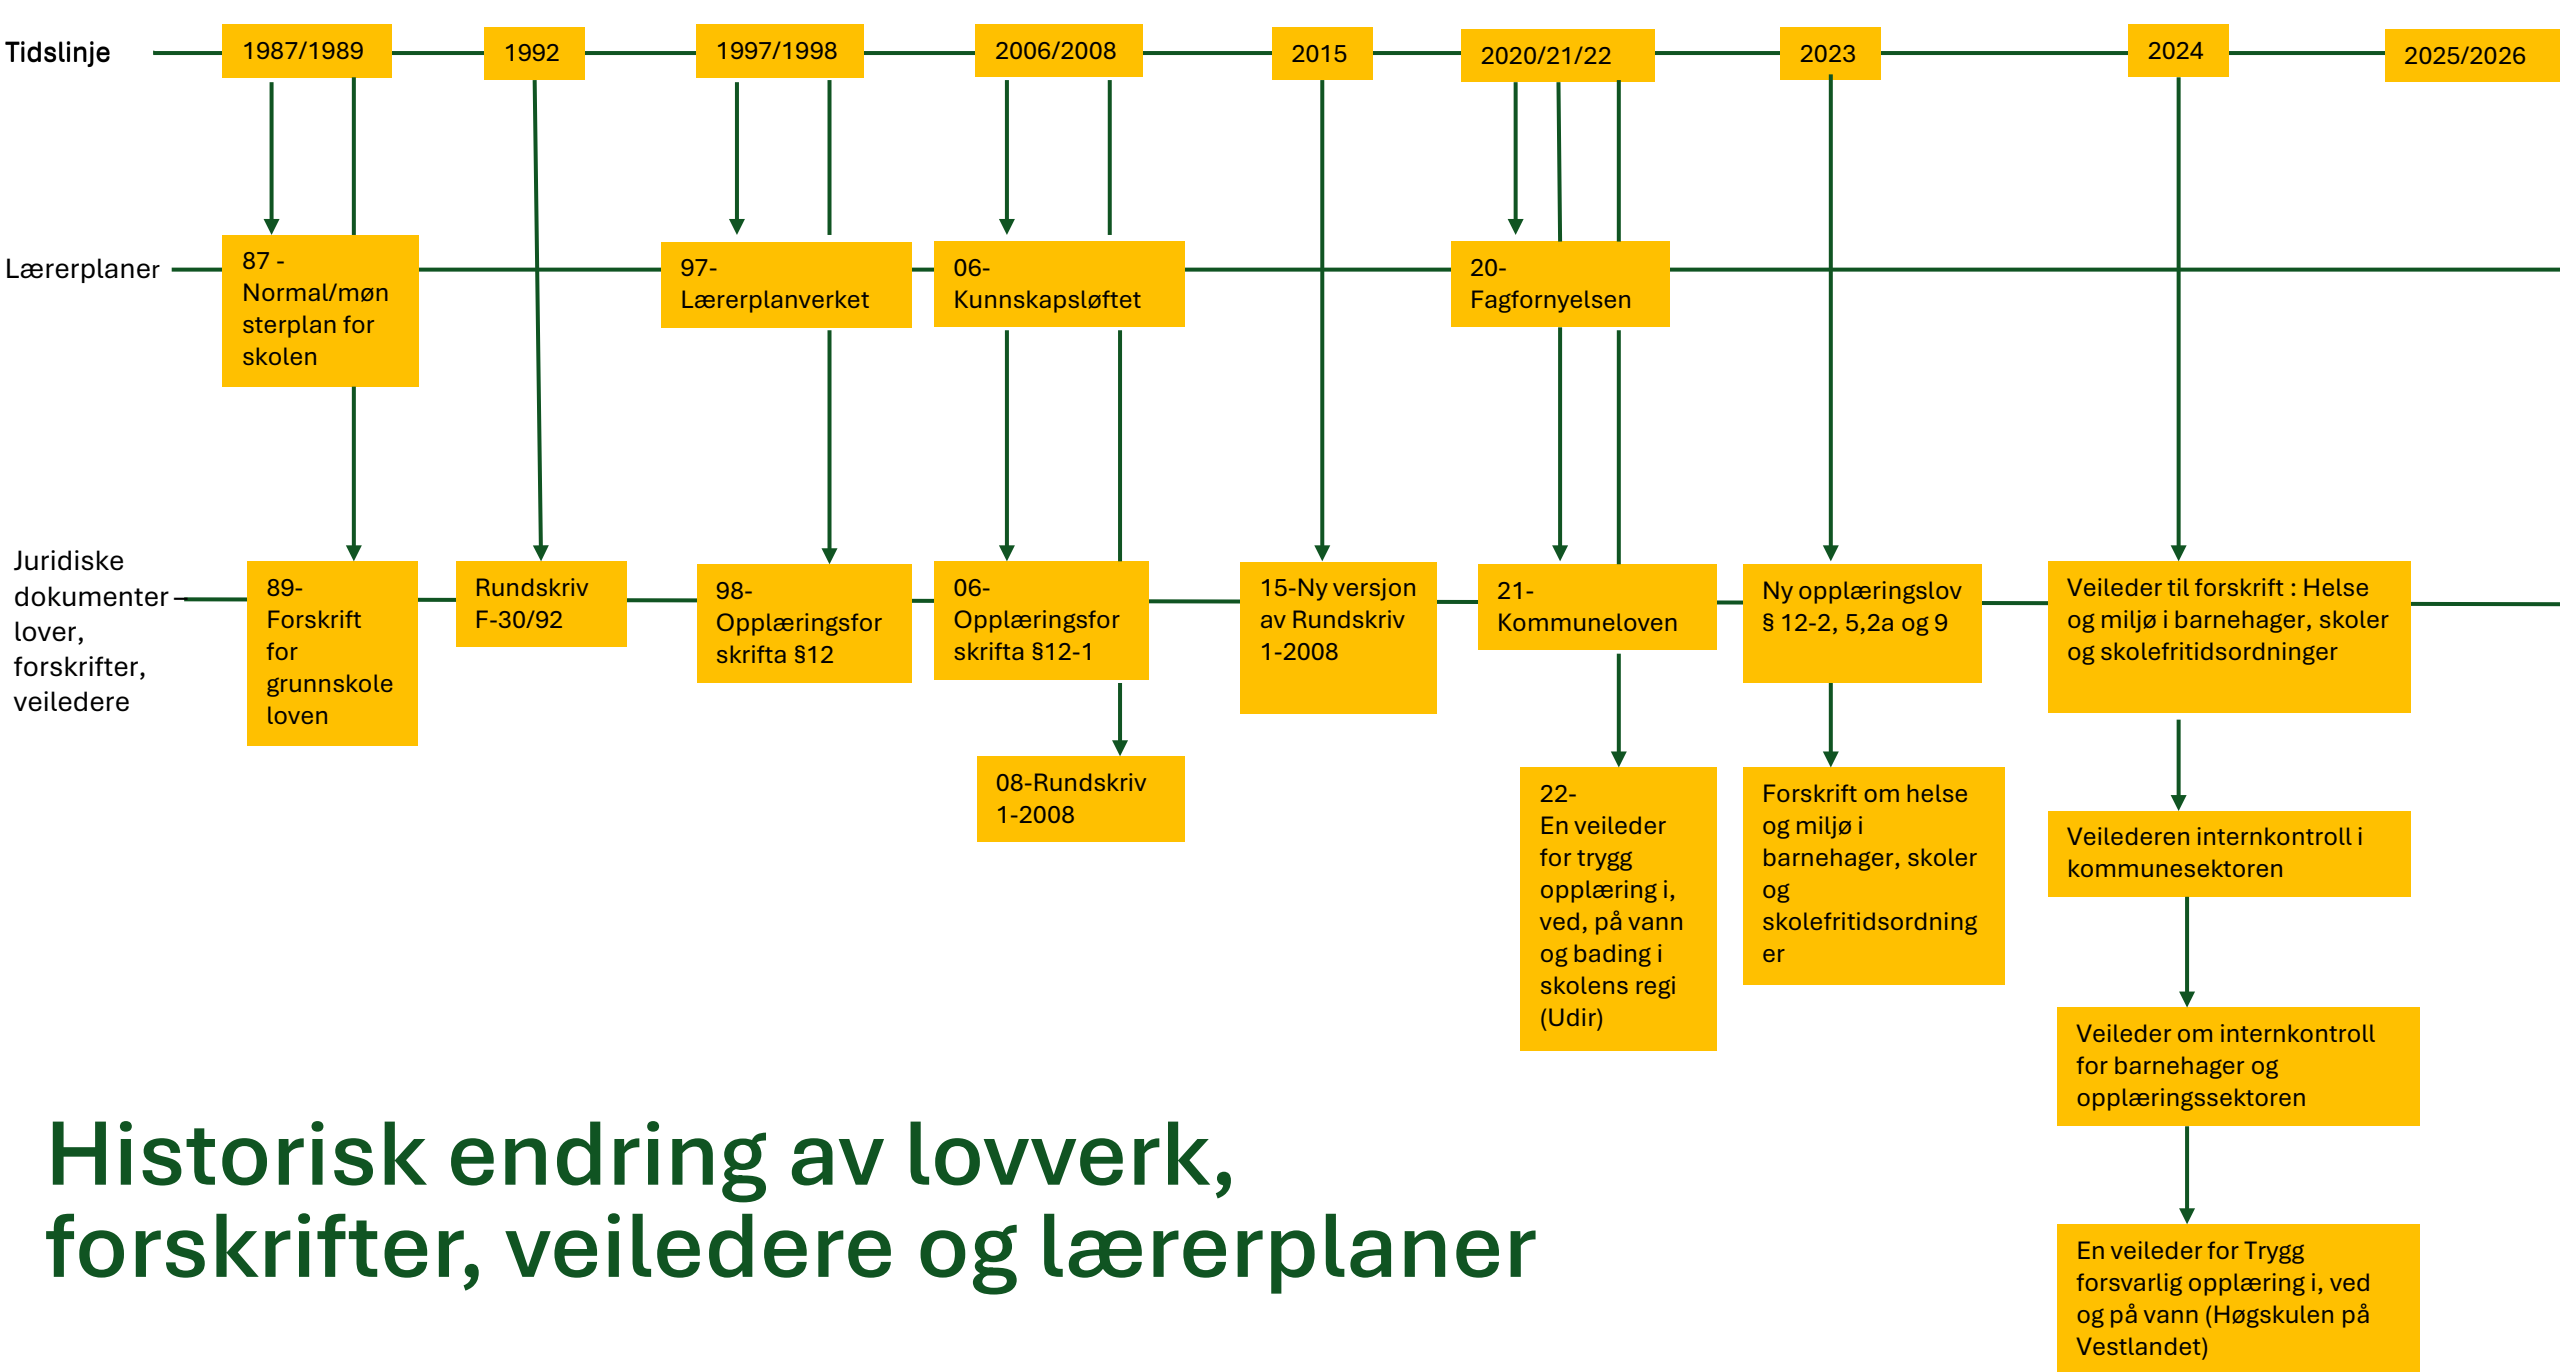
Tidslinje

1987/1989

1992

1997/1998

2006/2008

2015

2020/21/22

2023

2024

2025/2026

Lærerplaner

87 - Normal/mønsterplan for skolen

97- Lærerplanverket

06- Kunnskapsløftet

20- Fagfornyelsen

Juridiske dokumenter lover, forskrifter, veiledere

89- Forskrift for grunnskoleloven

Rundskriv F-30/92

98- Opplæringsforskrifta §12

06- Opplæringsforskrifta §12-1

15-Ny versjon av Rundskriv 1-2008

21- Kommuneloven

Ny opplæringslov § 12-2, 5,2a og 9

Veileder til forskrift : Helse og miljø i barnehager, skoler og skolefritidsordninger

08-Rundskriv 1-2008

22- En veileder for trygg opplæring i, ved, på vann og bading i skolens regi (Udir)

Forskrift om helse og miljø i barnehager, skoler og skolefritidsordninger

Veilederen internkontroll i kommunesektoren

Veileder om internkontroll for barnehager og opplæringssektoren

En veileder for Trygg forsvarlig opplæring i, ved og på vann (Høgskulen på Vestlandet)

Historisk endring av lovverk, forskrifter, veiledere og lærerplaner